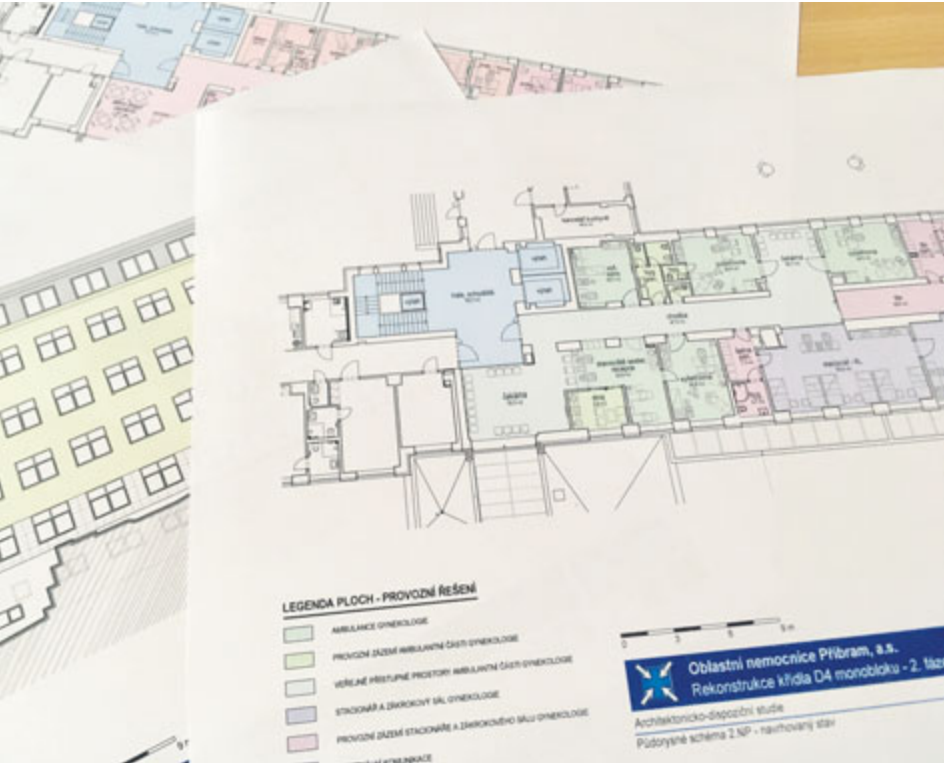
LEGENDA PLOCH - PROVOZNÍ ŘEŠENÍ

AMBULANCE GYNEKOLOGIE

PROVOZNÍ ZÁZEMÍ AMBULANTNÍ ČÁSTI GYNEKOLOGIE

VEŘEJNĚ PŘÍSTUPNÉ PROSTORY AMBULANTNÍ ČÁSTI GYNEKOLOGIE

STACIONÁŘ A ZÁKROKOVÝ SÁL GYNEKOLOGIE

PROVOZNÍ ZÁZEMÍ STACIONÁŘE A ZÁKROKOVÉHO SÁLU GYNEKOLOGIE

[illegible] KOMUNIKACE

0 3 6 9 m

Oblastní nemocnice Příbram, a.s.
Rekonstrukce křídla D4 monobloku - 2. fáz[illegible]

Architektonicko-dispoziční studie

Půdorysné schéma 2.NP - navrhovaný stav

čekárna

chodba